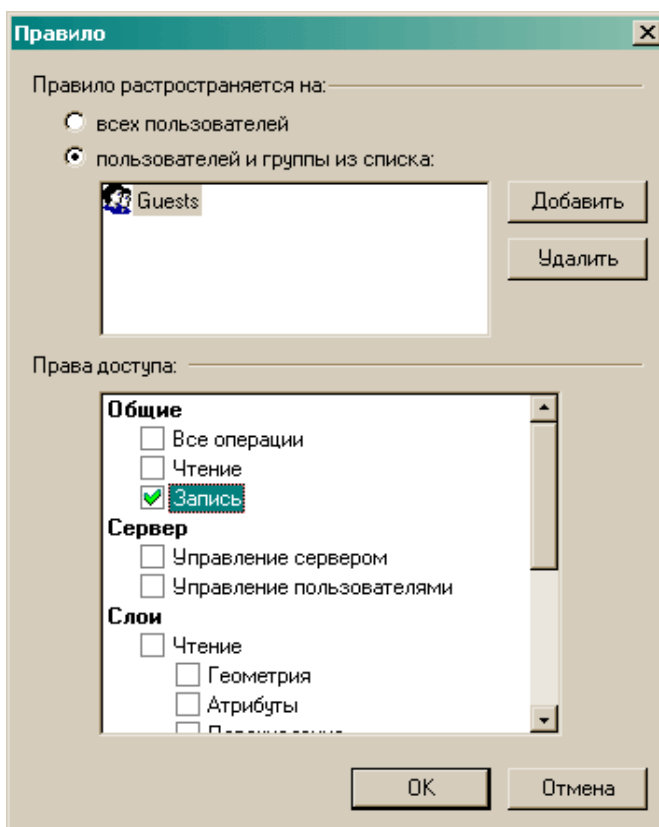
Правило

Правило растространяется на:

всех пользователей

пользователей и группы из списка:

Guests

Добавить

Удалить

Права доступа:

Общие

Все операции

Чтение

Запись

Сервер

Управление сервером

Управление пользователями

Слои

Чтение

Геометрия

Атрибуты

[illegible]

OK

Отмена